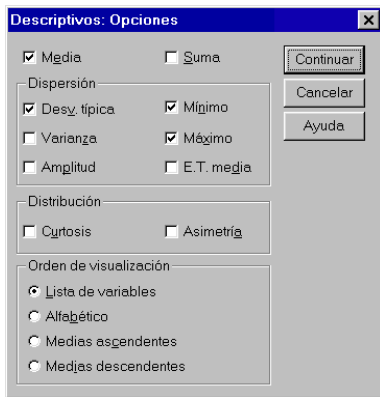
Descriptivos: Opciones

Media
Suma
Continuar
Cancelar
Ayuda

Dispersión
Desv. típica
Mínimo
Varianza
Máximo
Amplitud
E.T. media

Distribución
Curtosis
Asimetría

Orden de visualización
Lista de variables
Alfabético
Medias ascendentes
Medias descendentes